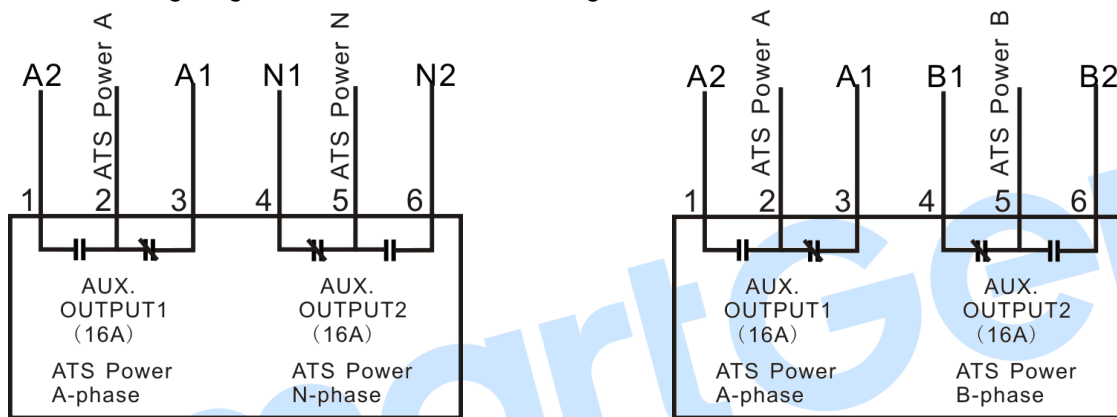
A2
ATS Power A
A1
N1
ATS Power N
N2
1
2
3
4
5
6
AUX. OUTPUT1 (16A)
AUX. OUTPUT2 (16A)
ATS Power A-phase
ATS Power N-phase

A2
ATS Power A
A1
B1
ATS Power B
B2
1
2
3
4
5
6
AUX. OUTPUT1 (16A)
AUX. OUTPUT2 (16A)
ATS Power A-phase
ATS Power B-phase